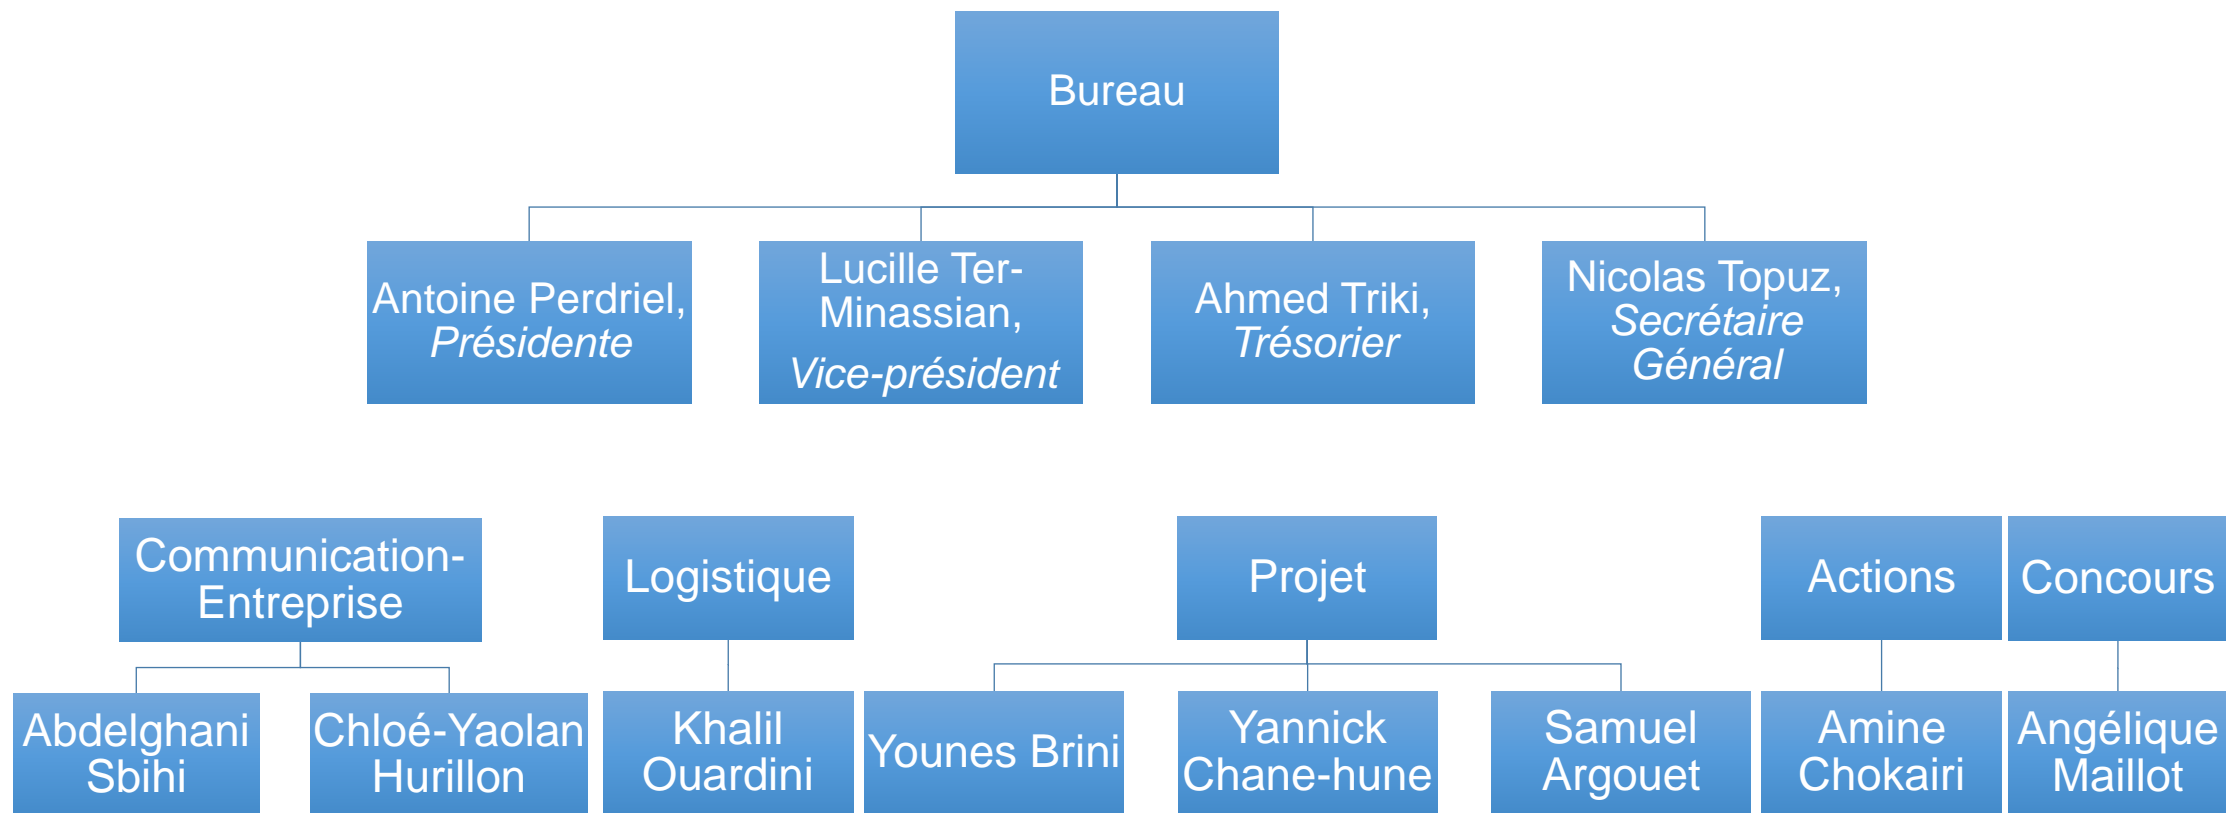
Bureau

Antoine Perdriel, *Présidente*

Lucille Ter-Minassian, *Vice-président*

Ahmed Triki, *Trésorier*

Nicolas Topuz, *Secrétaire Général*

Communication-Entreprise

Abdelghani Sbihi

Chloé-Yaolan Hurillon

Logistique

Khalil Ouardini

Projet

Younes Brini

Yannick Chane-hune

Samuel Argouet

Actions

Amine Chokairi

Concours

Angélique Maillot